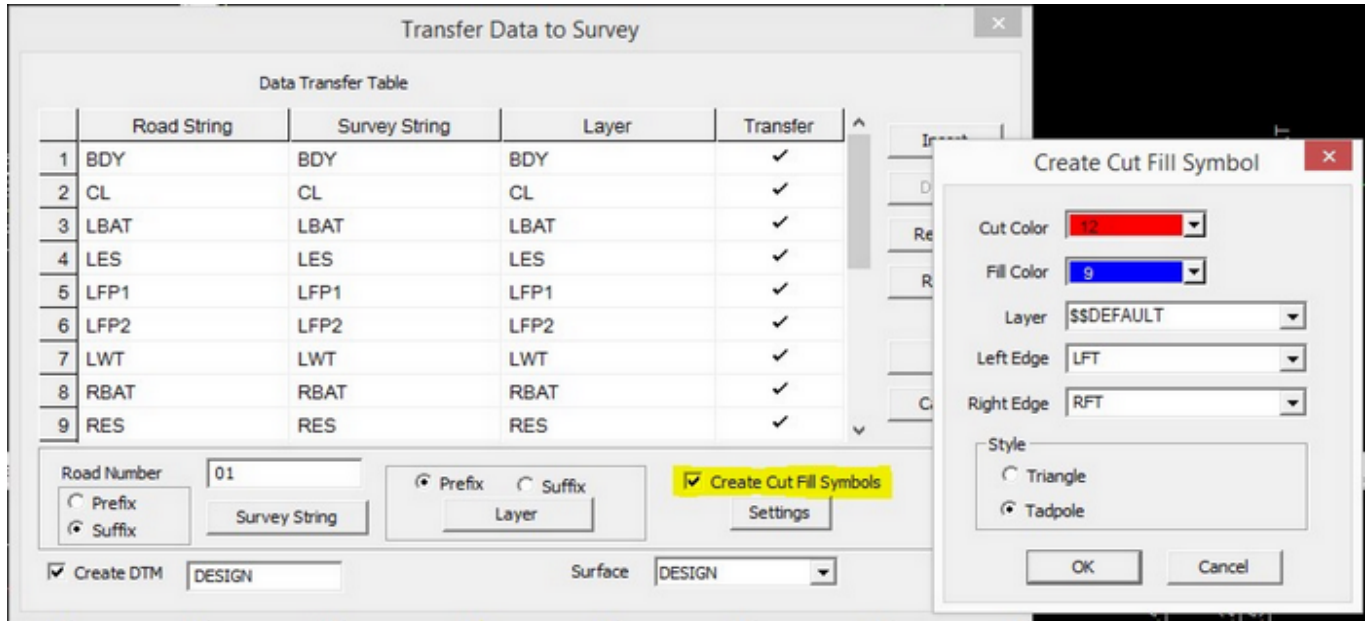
Transfer Data to Survey

Data Transfer Table

| | Road String | Survey String | Layer | Transfer |
|---|---|---|---|---|
| 1 | BDY | BDY | BDY | ✓ |
| 2 | CL | CL | CL | ✓ |
| 3 | LBAT | LBAT | LBAT | ✓ |
| 4 | LES | LES | LES | ✓ |
| 5 | LFP1 | LFP1 | LFP1 | ✓ |
| 6 | LFP2 | LFP2 | LFP2 | ✓ |
| 7 | LWT | LWT | LWT | ✓ |
| 8 | RBAT | RBAT | RBAT | ✓ |
| 9 | RES | RES | RES | ✓ |

In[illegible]
D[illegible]
Re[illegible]
R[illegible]
C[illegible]

Road Number 01
Prefix
Suffix
Survey String

Prefix Suffix
Layer

Create Cut Fill Symbols
Settings

Create DTM DESIGN
Surface DESIGN

Create Cut Fill Symbol

Cut Color 12
Fill Color 9
Layer $$DEFAULT
Left Edge LFT
Right Edge RFT
Style
Triangle
Tadpole
OK
Cancel